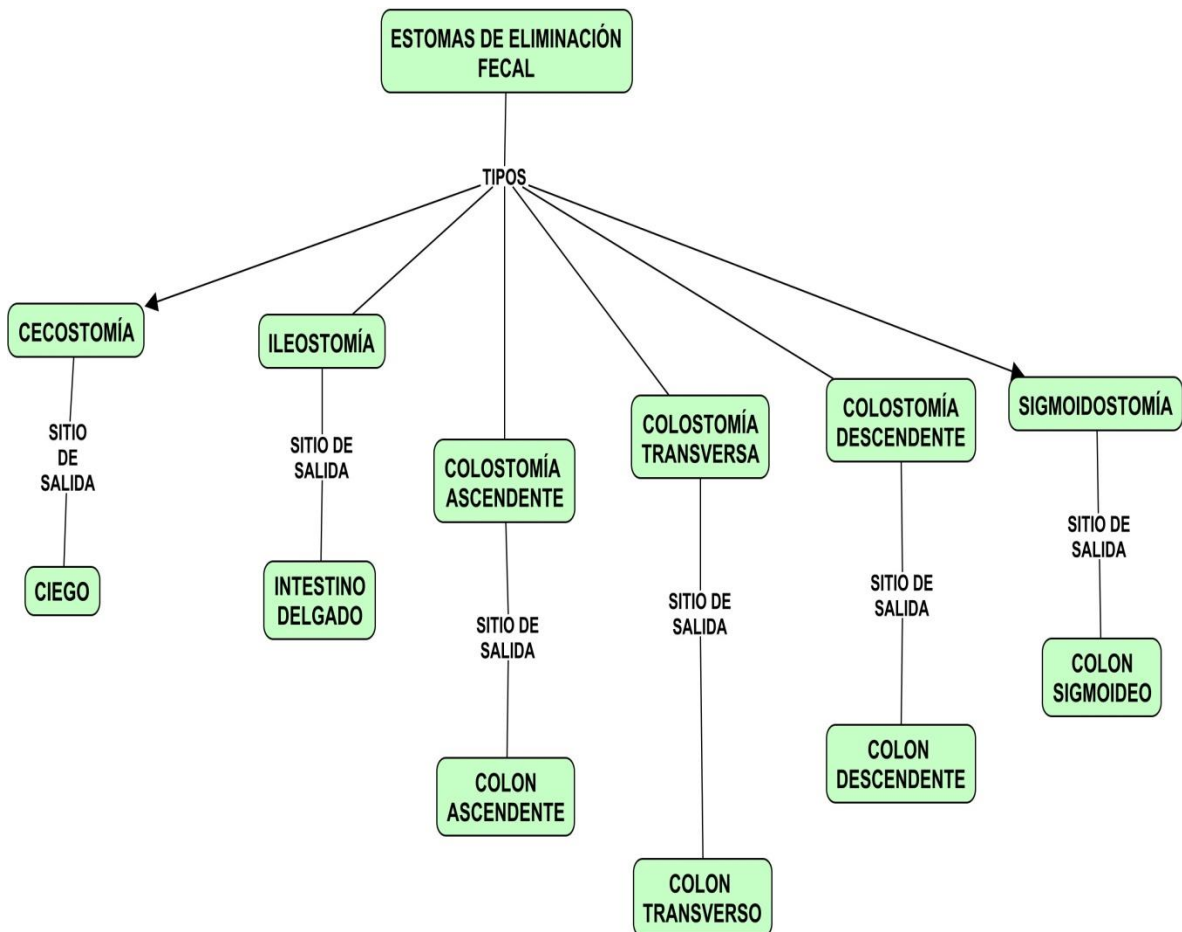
ESTOMAS DE ELIMINACIÓN FECAL

TIPOS

CECOSTOMÍA

SITIO DE SALIDA

CIEGO

ILEOSTOMÍA

SITIO DE SALIDA

INTESTINO DELGADO

COLOSTOMÍA ASCENDENTE

SITIO DE SALIDA

COLON ASCENDENTE

COLOSTOMÍA TRANSVERSA

SITIO DE SALIDA

COLON TRANSVERSO

COLOSTOMÍA DESCENDENTE

SITIO DE SALIDA

COLON DESCENDENTE

SIGMOIDOSTOMÍA

SITIO DE SALIDA

COLON SIGMOIDEO